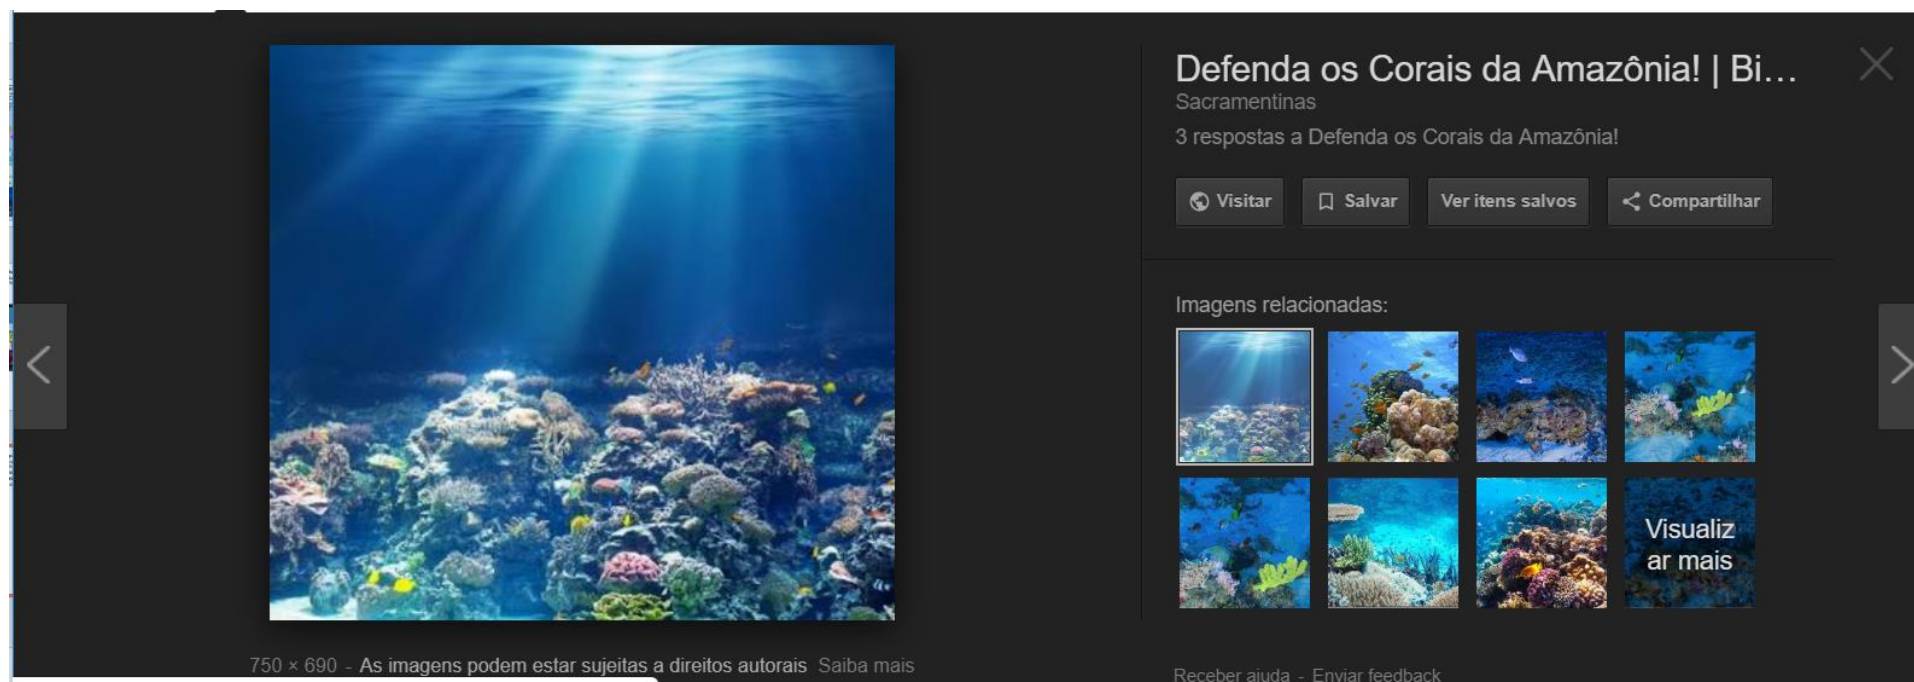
Defenda os Corais da Amazônia! | Bi…
Sacramentinas
3 respostas a Defenda os Corais da Amazônia!

Visitar
Salvar
Ver itens salvos
Compartilhar

Imagens relacionadas:

Visualizar mais

750 × 690 - As imagens podem estar sujeitas a direitos autorais Saiba mais

Receber ajuda - Enviar feedback